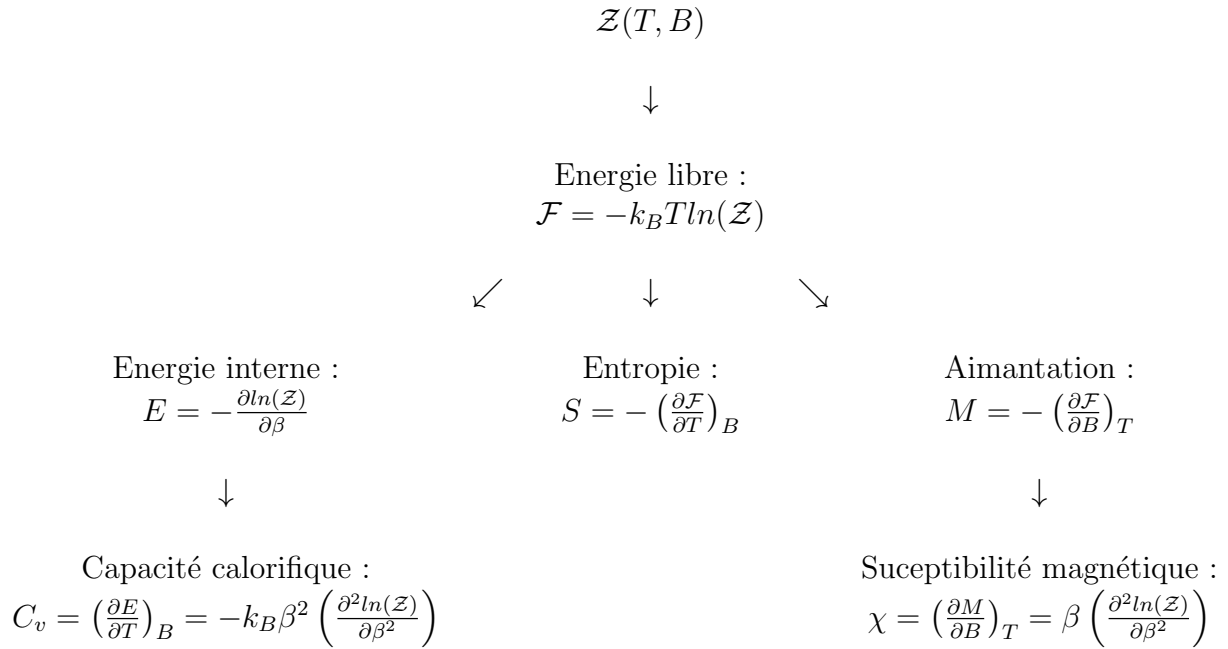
$\mathcal{Z}(T,B)$

$\downarrow$

Energie libre :
$\mathcal{F} = -k_B T ln(\mathcal{Z})$

$\swarrow$ $\downarrow$ $\searrow$

Energie interne :
$E = -\frac{\partial ln(\mathcal{Z})}{\partial \beta}$

Entropie :
$S = -\left(\frac{\partial \mathcal{F}}{\partial T}\right)_B$

Aimantation :
$M = -\left(\frac{\partial \mathcal{F}}{\partial B}\right)_T$

$\downarrow$

$\downarrow$

Capacité calorifique :
$C_v = \left(\frac{\partial E}{\partial T}\right)_B = -k_B \beta^2 \left(\frac{\partial^2 ln(\mathcal{Z})}{\partial \beta^2}\right)$

Suceptibilité magnétique :
$\chi = \left(\frac{\partial M}{\partial B}\right)_T = \beta \left(\frac{\partial^2 ln(\mathcal{Z})}{\partial \beta^2}\right)$